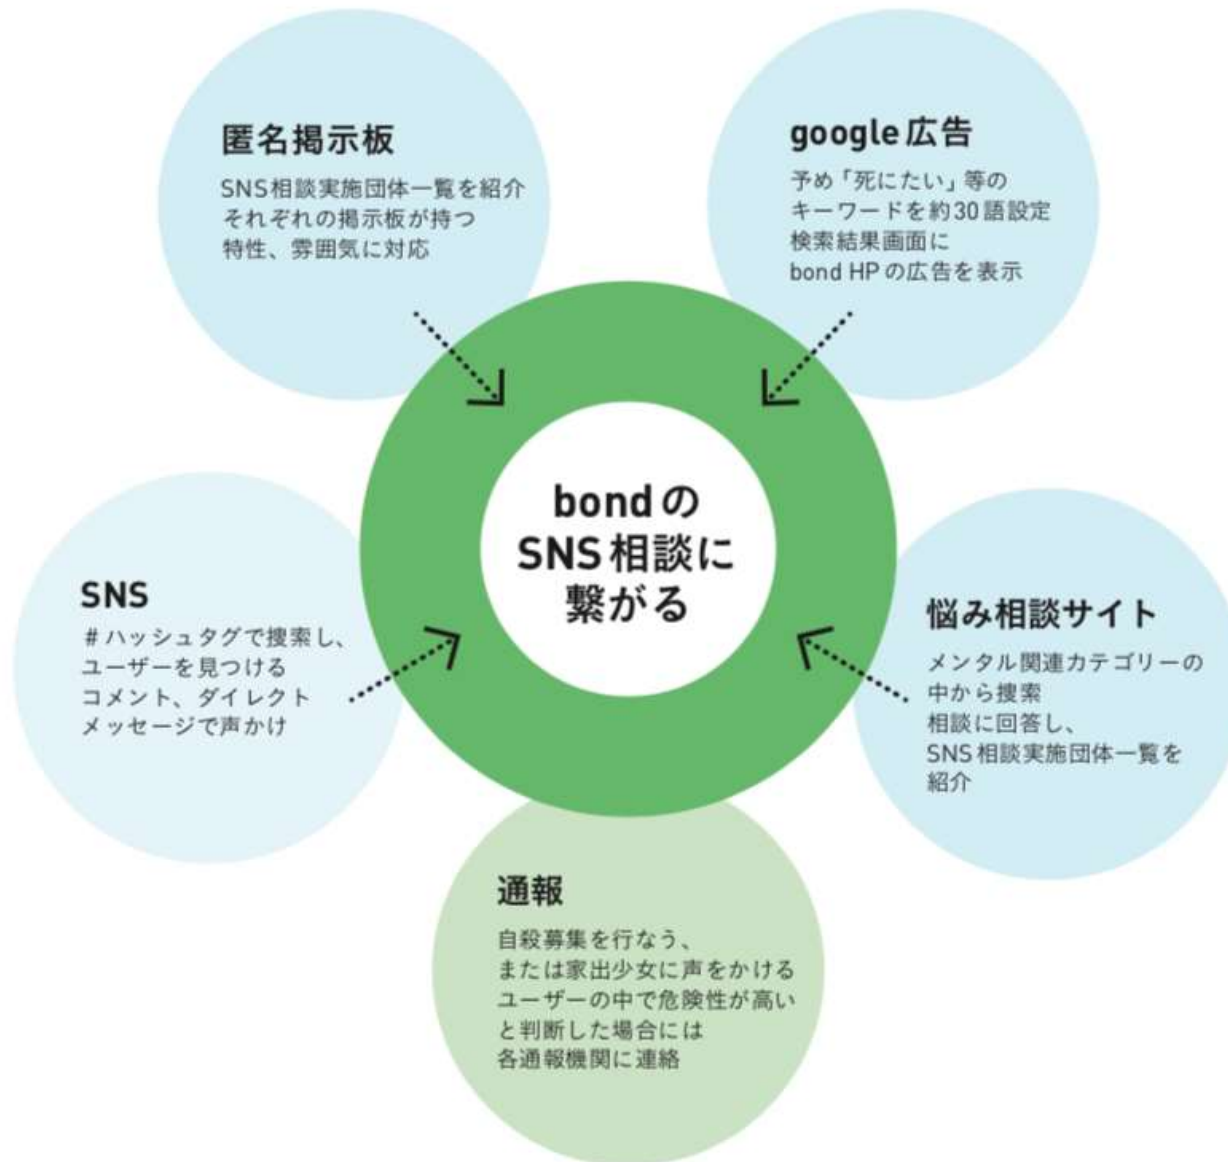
匿名掲示板

SNS相談実施団体一覧を紹介
それぞれの掲示板が持つ
特性、雰囲気に対応

google広告

予め「死にたい」等の
キーワードを約30語設定
検索結果画面に
bond HPの広告を表示

bondの
SNS相談に
繋がる

SNS

#ハッシュタグで捜索し、
ユーザーを見つける
コメント、ダイレクト
メッセージで声かけ

悩み相談サイト

メンタル関連カテゴリーの
中から捜索
相談に回答し、
SNS相談実施団体一覧を
紹介

通報

自殺募集を行なう、
または家出少女に声をかける
ユーザーの中で危険性が高い
と判断した場合には
各通報機関に連絡